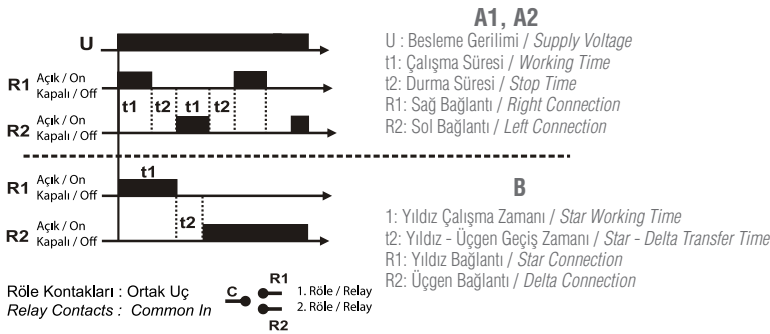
U

R1 Açık / On
Kapalı / Off

t1 t2 t1 t2

R2 Açık / On
Kapalı / Off

A1, A2

U : Besleme Gerilimi / *Supply Voltage*
t1: Çalışma Süresi / *Working Time*
t2: Durma Süresi / *Stop Time*
R1: Sağ Bağlantı / *Right Connection*
R2: Sol Bağlantı / *Left Connection*

R1 Açık / On
Kapalı / Off

t1

t2

R2 Açık / On
Kapalı / Off

B

1: Yıldız Çalışma Zamanı / *Star Working Time*
t2: Yıldız - Üçgen Geçiş Zamanı / *Star - Delta Transfer Time*
R1: Yıldız Bağlantı / *Star Connection*
R2: Üçgen Bağlantı / *Delta Connection*

Röle Kontakları : Ortak Uç
*Relay Contacts : Common In*

C

R1
1. Röle / Relay
2. Röle / Relay
R2